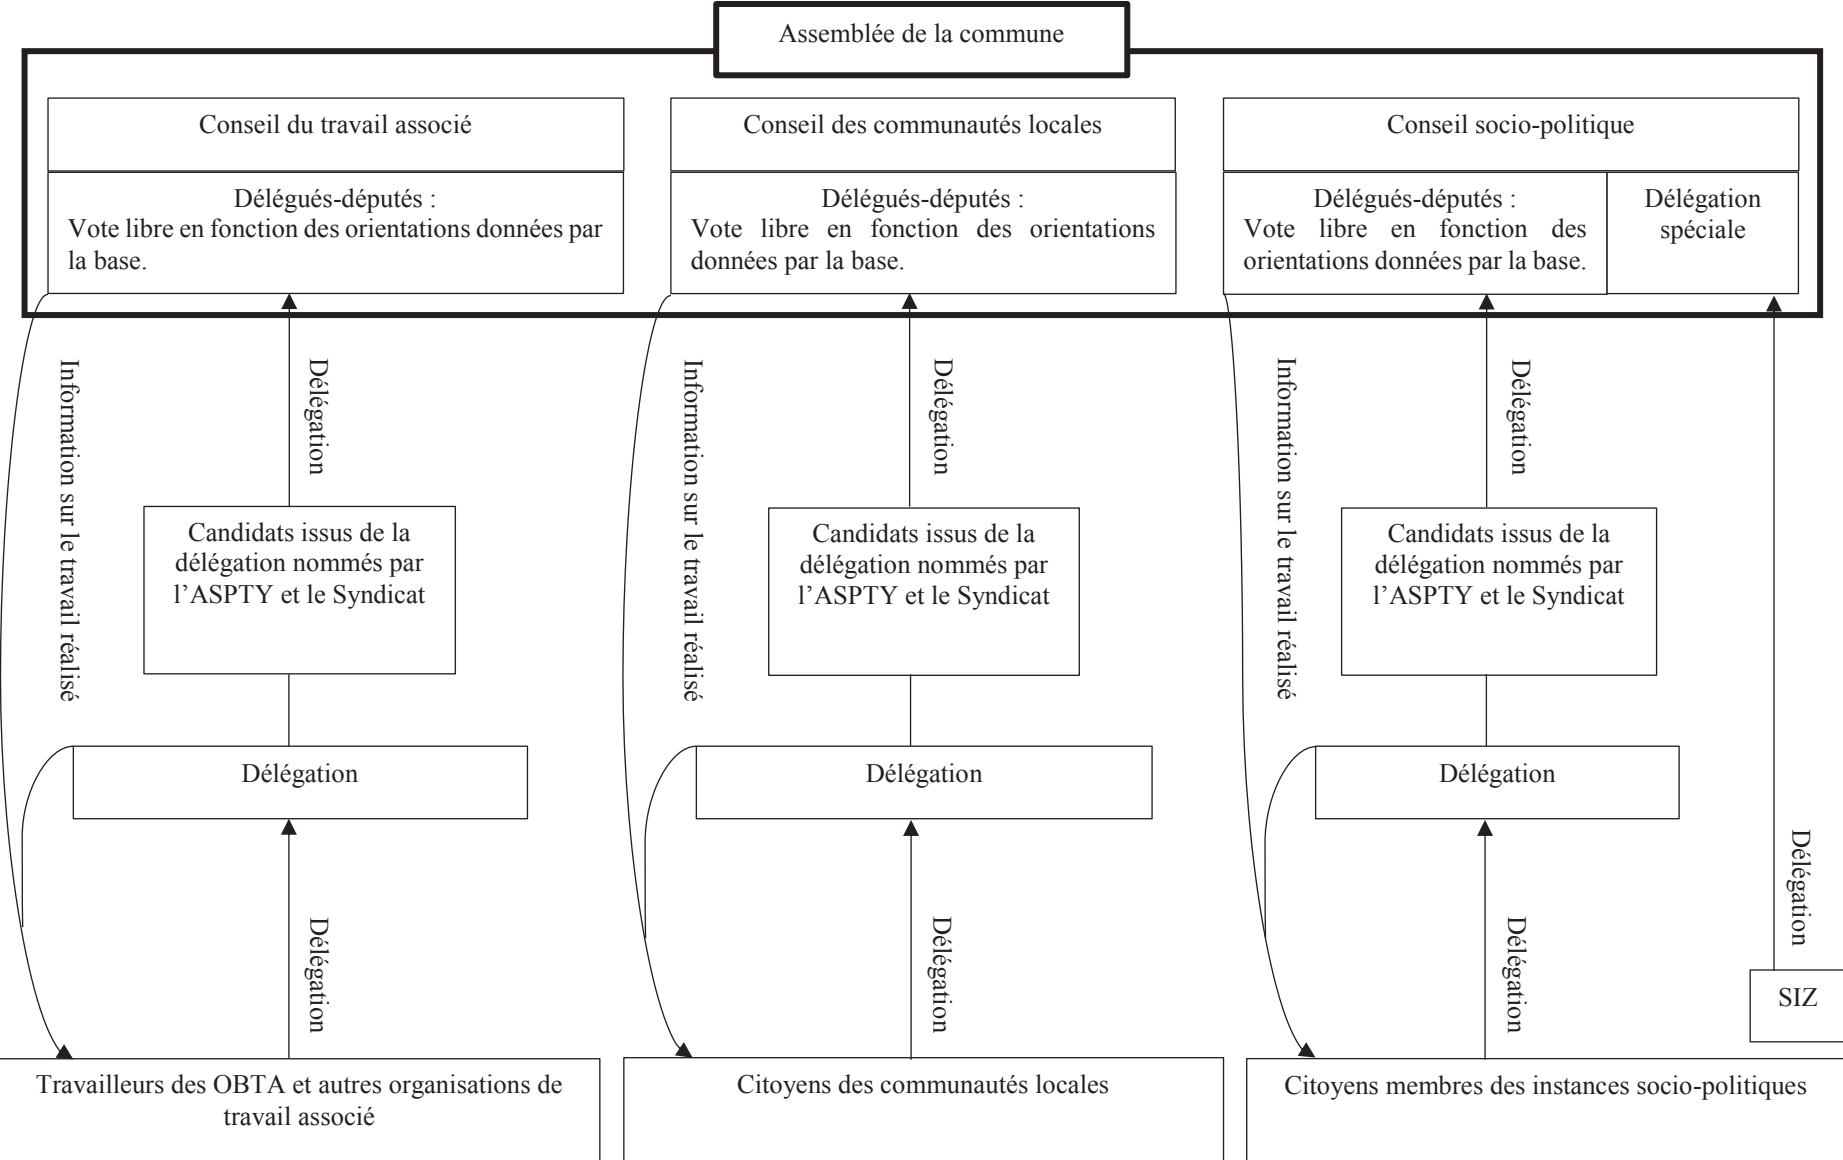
Assemblée de la commune

Conseil du travail associé

Délégués-députés :
Vote libre en fonction des orientations données par la base.

Conseil des communautés locales

Délégués-députés :
Vote libre en fonction des orientations données par la base.

Conseil socio-politique

Délégués-députés :
Vote libre en fonction des orientations données par la base.

Délégation spéciale

Information sur le travail réalisé

Délégation

Candidats issus de la délégation nommés par l'ASPTY et le Syndicat

Délégation

Délégation

Information sur le travail réalisé

Délégation

Candidats issus de la délégation nommés par l'ASPTY et le Syndicat

Délégation

Délégation

Information sur le travail réalisé

Délégation

Candidats issus de la délégation nommés par l'ASPTY et le Syndicat

Délégation

Délégation

Délégation

SIZ

Travailleurs des OBTA et autres organisations de travail associé

Citoyens des communautés locales

Citoyens membres des instances socio-politiques